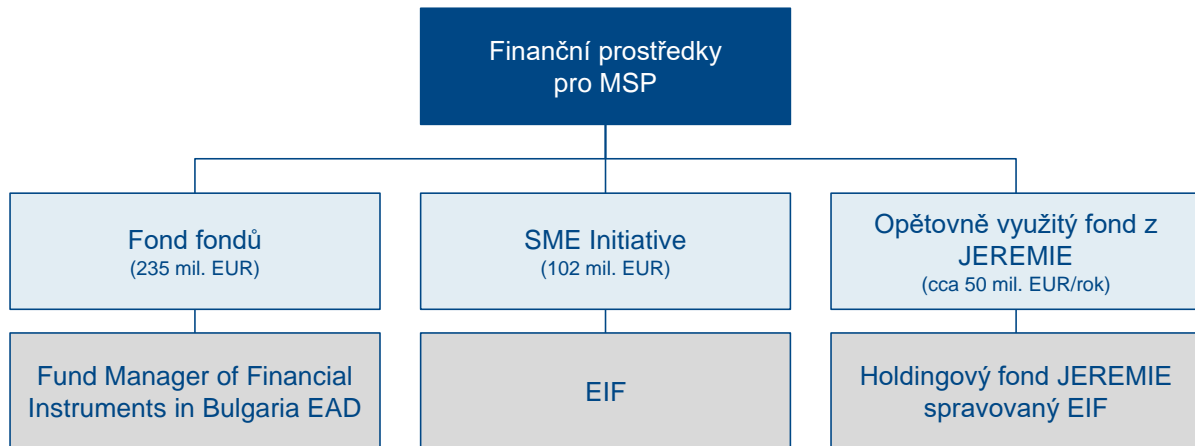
Finanční prostředky pro MSP

Fond fondů
(235 mil. EUR)

SME Initiative
(102 mil. EUR)

Opětovně využitý fond z JEREMIE
(cca 50 mil. EUR/rok)

Fund Manager of Financial Instruments in Bulgaria EAD

EIF

Holdingový fond JEREMIE spravovaný EIF